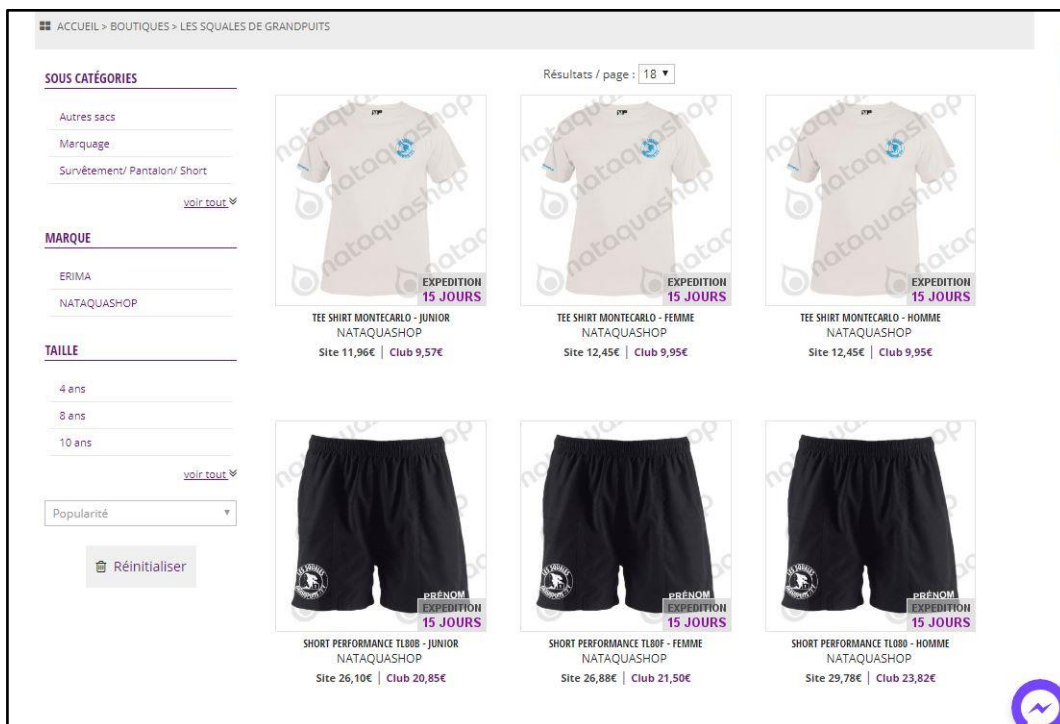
ACCUEIL > BOUTIQUES > LES SQUALES DE GRANDPUITS

SOUS CATÉGORIES

Autres sacs

Marquage

Survêtement/ Pantalon/ Short

voir tout

MARQUE

ERIMA

NATAQUASHOP

TAILLE

4 ans

8 ans

10 ans

voir tout

Popularité

Réinitialiser

Résultats / page : 18

EXPEDITION 15 JOURS

TEE SHIRT MONTECARLO - JUNIOR
NATAQUASHOP
Site 11,96€ | Club 9,57€

EXPEDITION 15 JOURS

TEE SHIRT MONTECARLO - FEMME
NATAQUASHOP
Site 12,45€ | Club 9,95€

EXPEDITION 15 JOURS

TEE SHIRT MONTECARLO - HOMME
NATAQUASHOP
Site 12,45€ | Club 9,95€

PRÉNOM
EXPEDITION 15 JOURS

SHORT PERFORMANCE TL80B - JUNIOR
NATAQUASHOP
Site 26,10€ | Club 20,85€

PRÉNOM
EXPEDITION 15 JOURS

SHORT PERFORMANCE TL80F - FEMME
NATAQUASHOP
Site 26,88€ | Club 21,50€

PRÉNOM
EXPEDITION 15 JOURS

SHORT PERFORMANCE TL080 - HOMME
NATAQUASHOP
Site 29,78€ | Club 23,82€